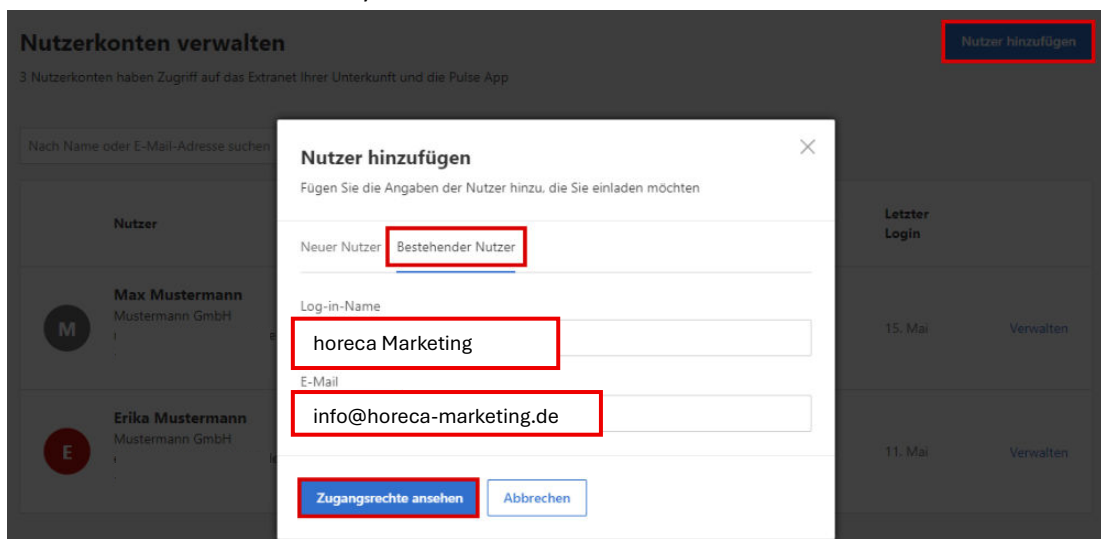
Nutzerkonten verwalten

3 Nutzerkonten haben Zugriff auf das Extranet Ihrer Unterkunft und die Pulse App

Nutzer hinzufügen

Nach Name oder E-Mail-Adresse suchen

Nutzer

Letzter Login

M

Max Mustermann
Mustermann GmbH

15. Mai

Verwalten

E

Erika Mustermann
Mustermann GmbH

11. Mai

Verwalten

Nutzer hinzufügen

Fügen Sie die Angaben der Nutzer hinzu, die Sie einladen möchten

Neuer Nutzer

Bestehender Nutzer

Log-in-Name

horeca Marketing

E-Mail

info@horeca-marketing.de

Zugangsrechte ansehen

Abbrechen